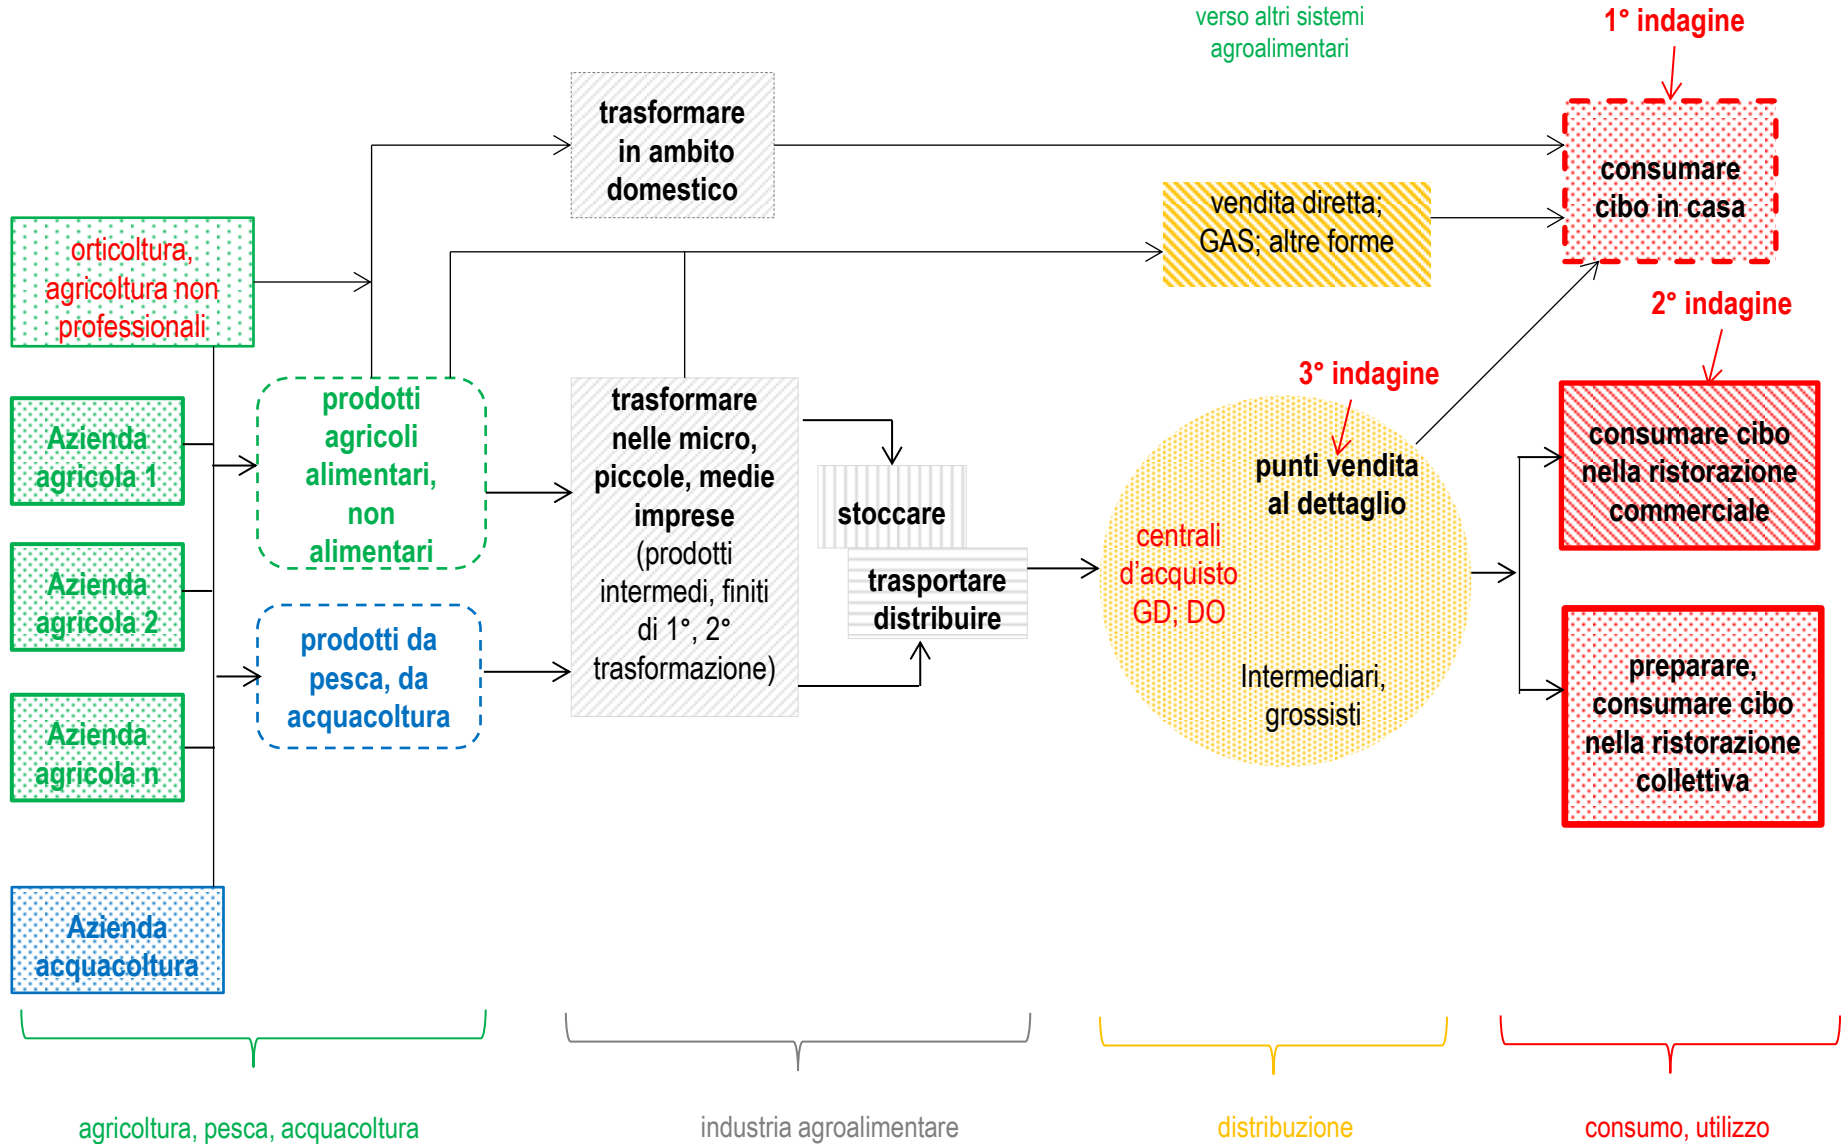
verso altri sistemi agroalimentari

1° indagine

trasformare in ambito domestico

consumare cibo in casa

vendita diretta; GAS; altre forme

orticoltura, agricoltura non professionali

2° indagine

3° indagine

Azienda agricola 1

prodotti agricoli alimentari, non alimentari

trasformare nelle micro, piccole, medie imprese (prodotti intermedi, finiti di 1°, 2° trasformazione)

punti vendita al dettaglio

consumare cibo nella ristorazione commerciale

stoccare

centrali d'acquisto GD; DO

Azienda agricola 2

trasportare distribuire

prodotti da pesca, da acquacoltura

preparare, consumare cibo nella ristorazione collettiva

Intermediari, grossisti

Azienda agricola n

Azienda acquacoltura

agricoltura, pesca, acquacoltura

industria agroalimentare

distribuzione

consumo, utilizzo